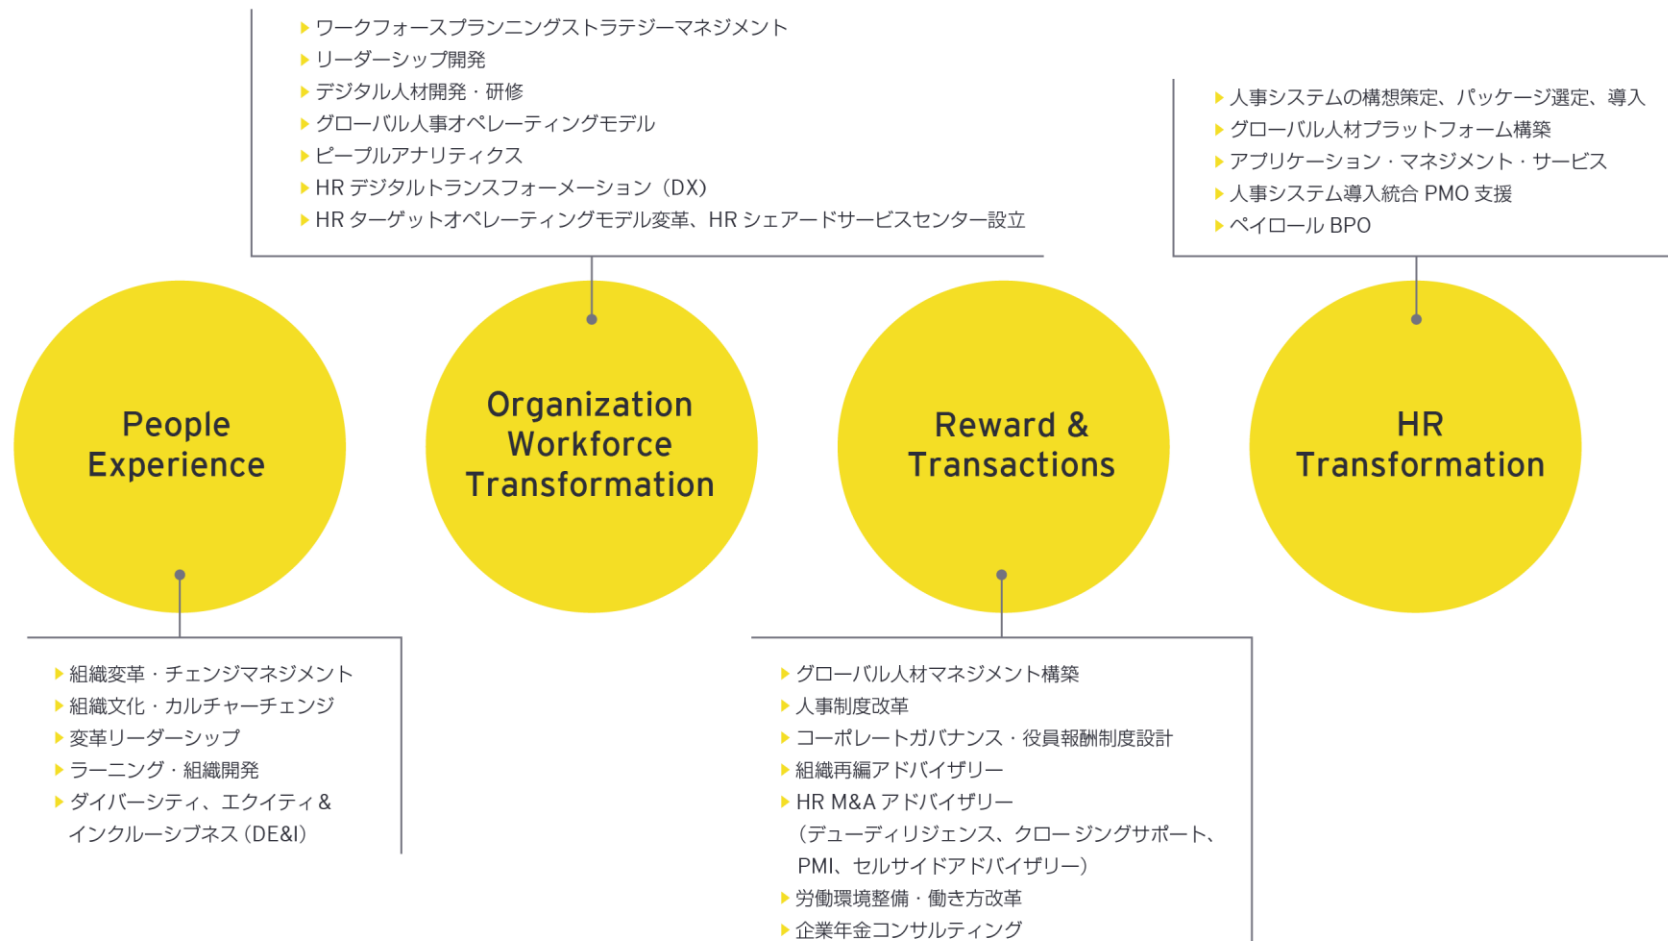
ワークフォースプランニングストラテジーマネジメント
リーダーシップ開発
デジタル人材開発・研修
グローバル人事オペレーティングモデル
ピープルアナリティクス
HR デジタルトランスフォーメーション（DX）
HR ターゲットオペレーティングモデル変革、HR シェアードサービスセンター設立

人事システムの構想策定、パッケージ選定、導入
グローバル人材プラットフォーム構築
アプリケーション・マネジメント・サービス
人事システム導入統合 PMO 支援
ペイロール BPO

People Experience

Organization Workforce Transformation

Reward & Transactions

HR Transformation

組織変革・チェンジマネジメント
組織文化・カルチャーチェンジ
変革リーダーシップ
ラーニング・組織開発
ダイバーシティ、エクイティ＆インクルーシブネス（DE&I）

グローバル人材マネジメント構築
人事制度改革
コーポレートガバナンス・役員報酬制度設計
組織再編アドバイザリー
HR M&A アドバイザリー（デューディリジェンス、クロージングサポート、PMI、セルサイドアドバイザリー）
労働環境整備・働き方改革
企業年金コンサルティング